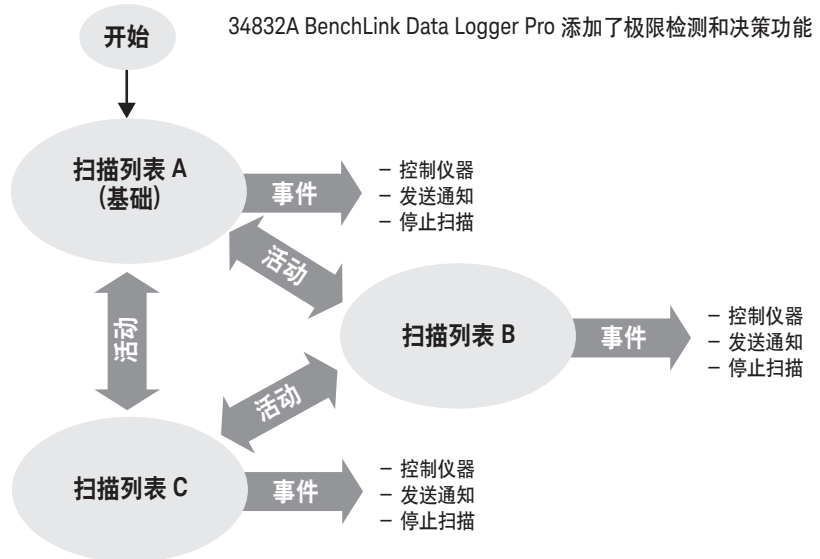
开始

34832A BenchLink Data Logger Pro 添加了极限检测和决策功能

扫描列表 A
（基础）

事件

– 控制仪器
– 发送通知
– 停止扫描

活动

活动

扫描列表 B

事件

– 控制仪器
– 发送通知
– 停止扫描

活动

扫描列表 C

事件

– 控制仪器
– 发送通知
– 停止扫描